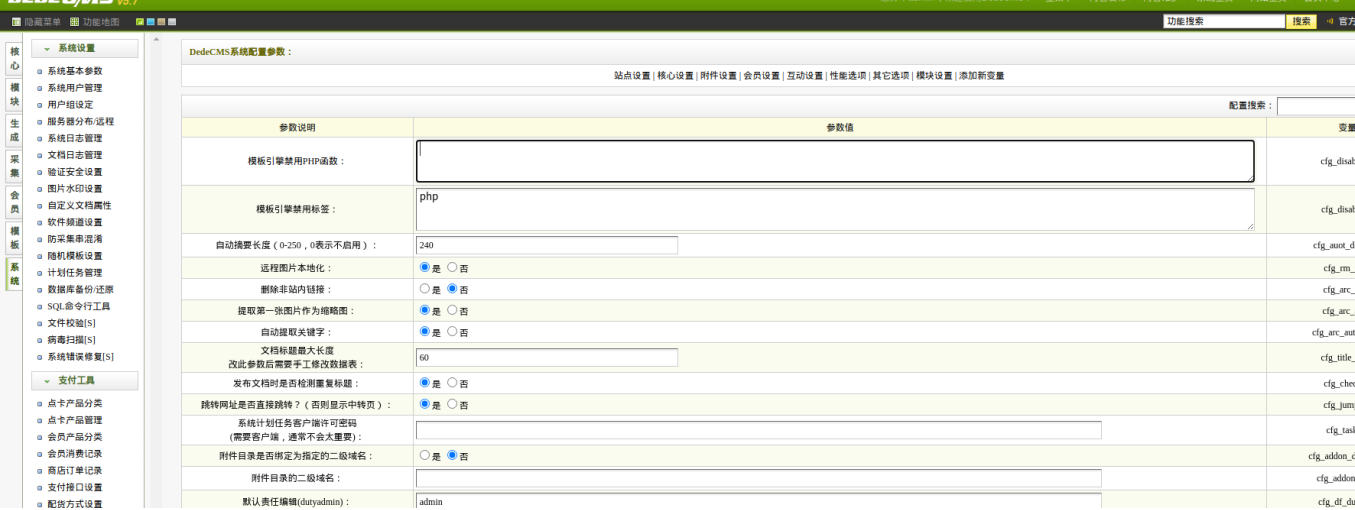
隐藏菜单 功能地图

功能搜索 搜索 官方

核心
模块
生成
采集
会员
模板
系统

系统设置
系统基本参数
系统用户管理
用户组设定
服务器分布/远程
系统日志管理
文档日志管理
验证安全设置
图片水印设置
自定义文档属性
软件频道设置
防采集串混淆
随机模板设置
计划任务管理
数据库备份/还原
SQL命令行工具
文件校验[S]
病毒扫描[S]
系统错误修复[S]

支付工具
点卡产品分类
点卡产品管理
会员产品分类
会员消费记录
商店订单记录
支付接口设置
配货方式设置

DedeCMS系统配置参数：

站点设置 | 核心设置 | 附件设置 | 会员设置 | 互动设置 | 性能选项 | 其它选项 | 模块设置 | 添加新变量

配置搜索：

| 参数说明 | 参数值 | 变量 |
|---|---|---|
| 模板引擎禁用PHP函数： | | cfg_disab |
| 模板引擎禁用标签： | php | cfg_disab |
| 自动摘要长度（0-250，0表示不启用）： | 240 | cfg_auot_d |
| 远程图片本地化： | 是 否 | cfg_rm_ |
| 删除非站内链接： | 是 否 | cfg_arc_ |
| 提取第一张图片作为缩略图： | 是 否 | cfg_arc_ |
| 自动提取关键字： | 是 否 | cfg_arc_aut |
| 文档标题最大长度 改此参数后需要手工修改数据表： | 60 | cfg_title_ |
| 发布文档时是否检测重复标题： | 是 否 | cfg_chec |
| 跳转网址是否直接跳转？（否则显示中转页）： | 是 否 | cfg_jum |
| 系统计划任务客户端许可密码 (需要客户端，通常不会太重要)： | | cfg_tas |
| 附件目录是否绑定为指定的二级域名： | 是 否 | cfg_addon_ |
| 附件目录的二级域名： | | cfg_addon |
| 默认责任编辑(dutyadmin)： | admin | cfg_df_du |